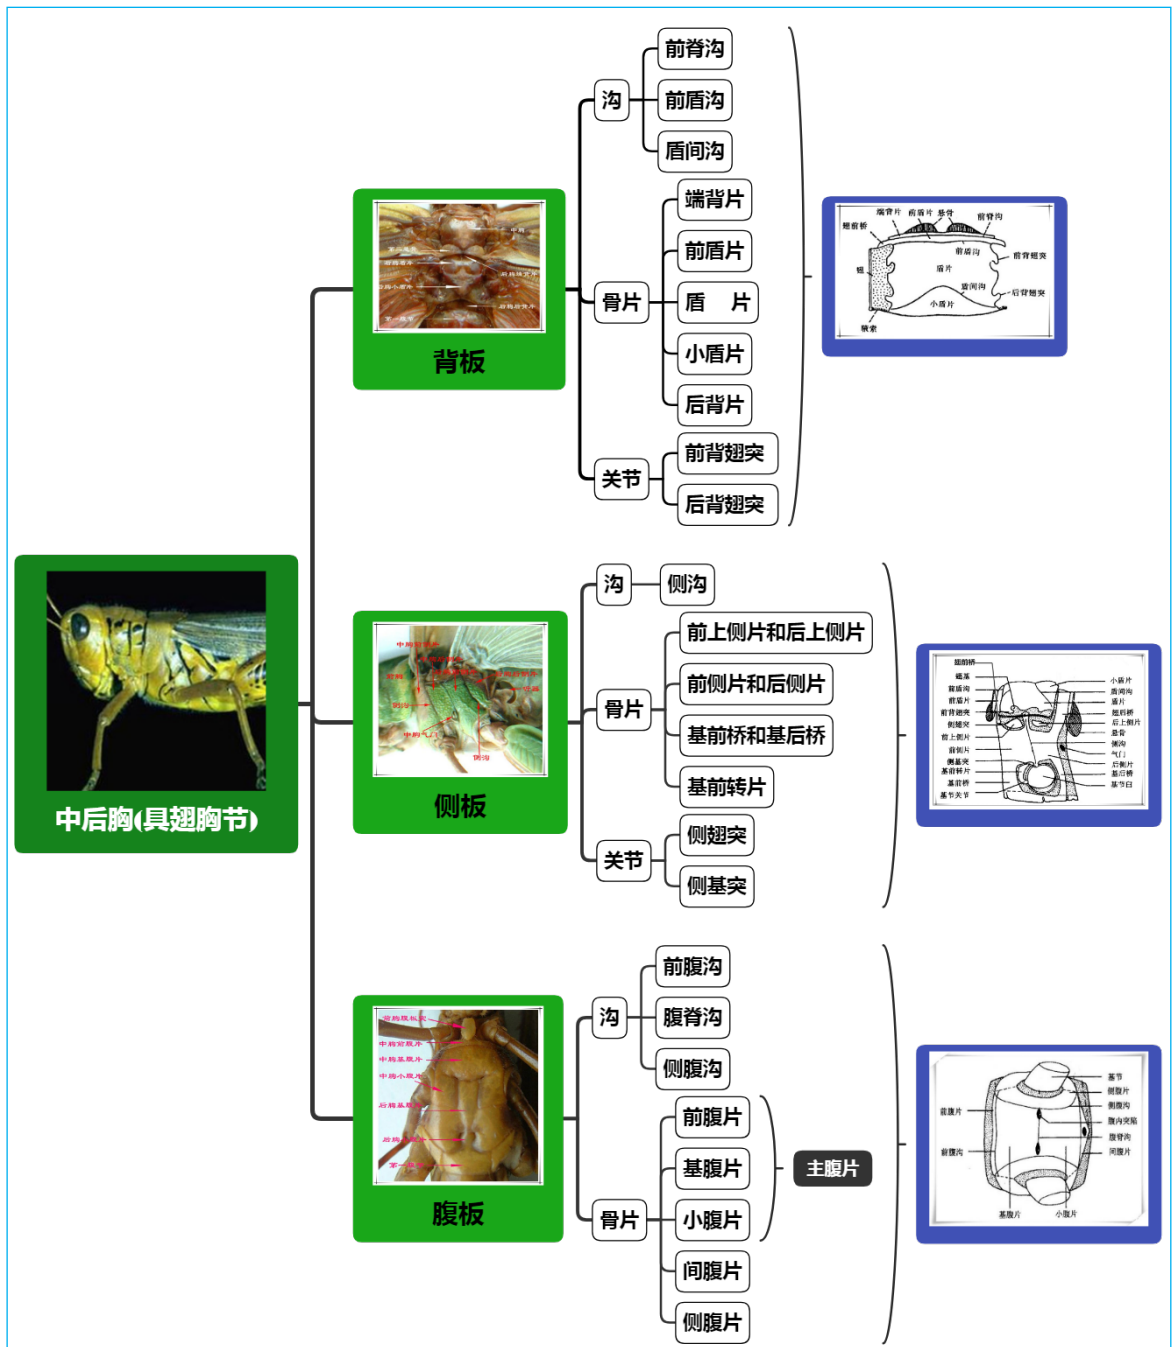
中后胸(具翅胸节)

背板

沟
前脊沟
前盾沟
盾间沟

骨片
端背片
前盾片
盾　片
小盾片
后背片

关节
前背翅突
后背翅突

端背片 前盾片 悬骨 前脊沟
翅前桥
前盾沟
前背翅突
脊
盾片
盾间沟
后背翅突
小盾片
腋索

侧板

沟
侧沟

骨片
前上侧片和后上侧片
前侧片和后侧片
基前桥和基后桥
基前转片

关节
侧翅突
侧基突

翅前桥
腋窝
前盾沟
前盾片
前背翅突
侧翅突
前上侧片
前侧片
侧基突
基前转片
基前桥
基节关节
小盾片
盾间沟
盾片
翅后桥
后上侧片
悬骨
侧沟
气门
后侧片
基后桥
基节臼

腹板

沟
前腹沟
腹脊沟
侧沟

骨片
前腹片
基腹片
小腹片
间腹片
侧腹片

主腹片

前腹片
前腹沟
基节
侧腹片
侧腹沟
腹内突陷
腹脊沟
间腹片
基腹片
小腹片